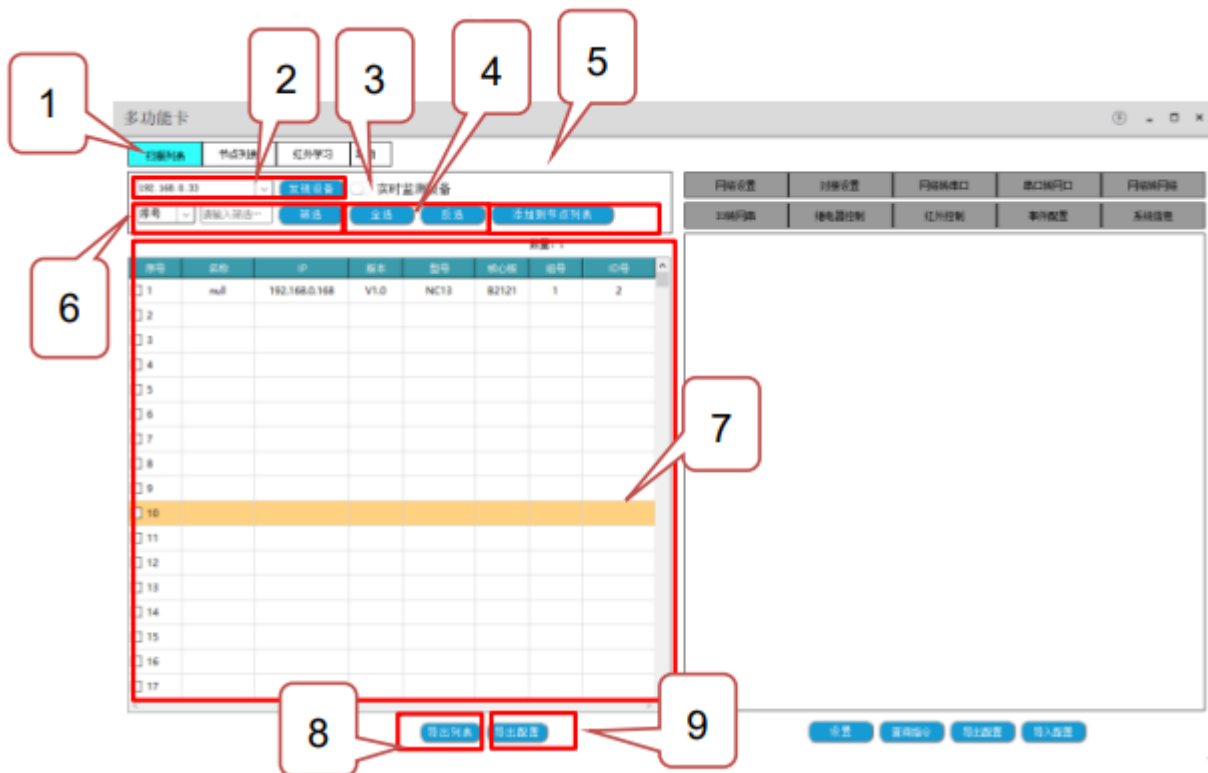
1
2
3
4
5

多功能卡

扫描列表 节点列表 红外学习 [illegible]

192.168.0.33 发现设备 实时监测设备

序号 请输入筛选 筛选 全选 反选 添加到节点列表

6

数量: 1

| 序号 | 名称 | IP | 版本 | 型号 | 核心板 | 组号 | ID号 |
|---|---|---|---|---|---|---|---|
| 1 | null | 192.168.0.168 | V1.0 | NC13 | B2121 | 1 | 2 |
| 2 | | | | | | | |
| 3 | | | | | | | |
| 4 | | | | | | | |
| 5 | | | | | | | |
| 6 | | | | | | | |
| 7 | | | | | | | |
| 8 | | | | | | | |
| 9 | | | | | | | |
| 10 | | | | | | | |
| 11 | | | | | | | |
| 12 | | | | | | | |
| 13 | | | | | | | |
| 14 | | | | | | | |
| 15 | | | | | | | |
| 16 | | | | | | | |
| 17 | | | | | | | |

7

网络设置 对接设置 网络转串口 串口转网口 网络转网络
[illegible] 继电器控制 红外控制 事件配置 系统信息

8 导出列表 导出配置 9

设置 查询指令 导出配置 导入配置